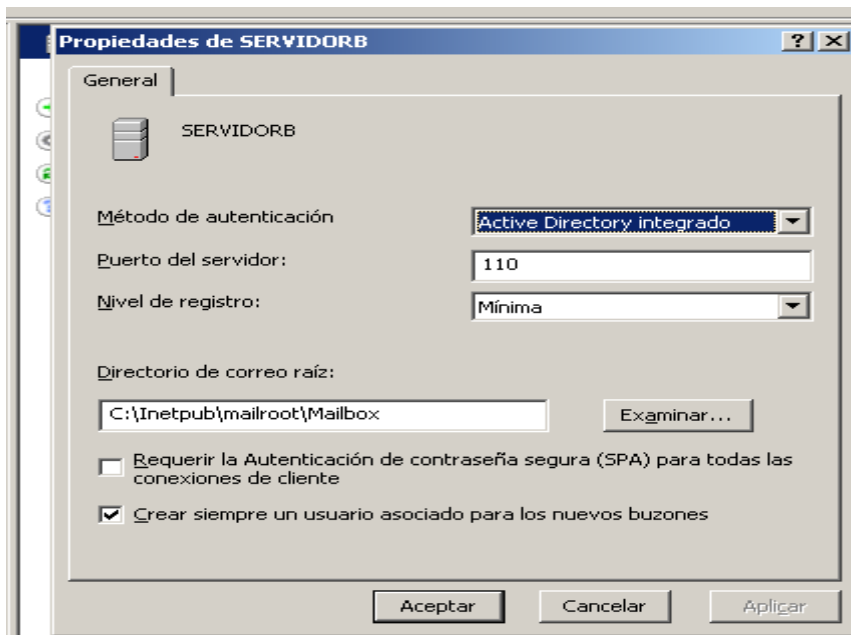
Propiedades de SERVIDORB

?

X

General

SERVIDORB

Método de autenticación

Active Directory integrado

Puerto del servidor:

110

Nivel de registro:

Mínima

Directorio de correo raíz:

C:\Inetpub\mailroot\Mailbox

Examinar...

Requerir la Autenticación de contraseña segura (SPA) para todas las conexiones de cliente

Crear siempre un usuario asociado para los nuevos buzones

Aceptar

Cancelar

Aplicar